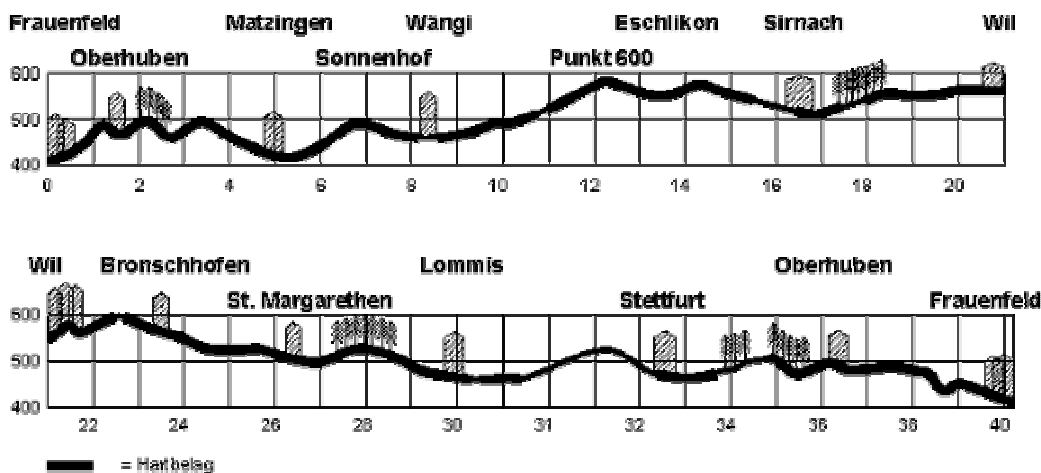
Frauenfeld Matzingen Wängi Eschlikon Sirnach Wil
Oberhuben Sonnenhof Punkt 600

600
500
400
0 2 4 6 8 10 12 14 16 18 20

Wil Bronschhofen Lommis Oberhuben
St. Margarethen Stettfurt Frauenfeld

600
500
400
22 24 26 28 30 31 32 34 36 38 40

= Hartbelag